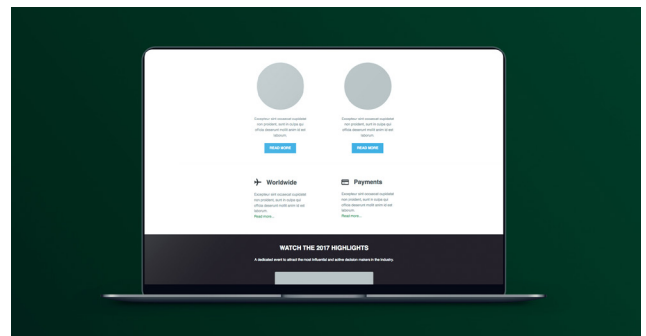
Excepteur sint occaecat cupidatat non proident, sunt in culpa qui officia deserunt mollit anim id est laborum.

READ MORE

Excepteur sint occaecat cupidatat non proident, sunt in culpa qui officia deserunt mollit anim id est laborum.

READ MORE

Worldwide

Excepteur sint occaecat cupidatat non proident, sunt in culpa qui officia deserunt mollit anim id est laborum.

Read more...

Payments

Excepteur sint occaecat cupidatat non proident, sunt in culpa qui officia deserunt mollit anim id est laborum.

Read more...

WATCH THE 2017 HIGHLIGHTS

A dedicated event to attract the most influential and active decision makers in the Industry.